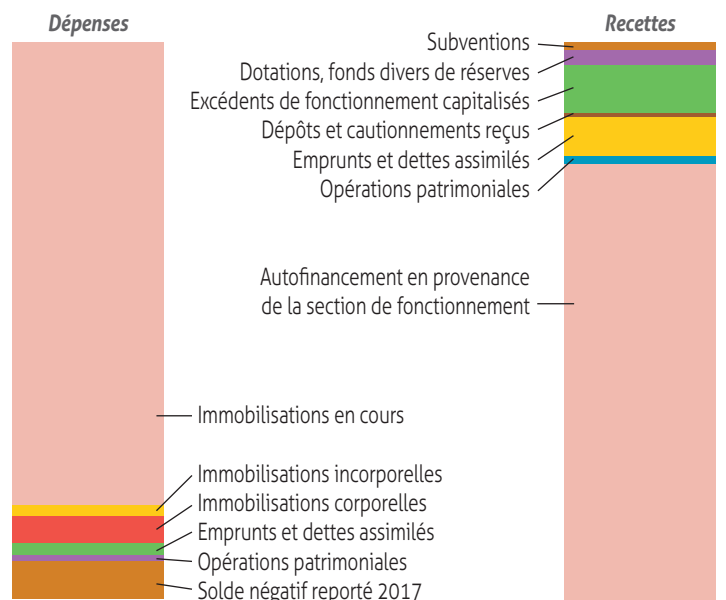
Dépenses

Recettes

Subventions
Dotations, fonds divers de réserves
Excédents de fonctionnement capitalisés
Dépôts et cautionnements reçus
Emprunts et dettes assimilés
Opérations patrimoniales

Autofinancement en provenance de la section de fonctionnement

Immobilisations en cours

Immobilisations incorporelles
Immobilisations corporelles
Emprunts et dettes assimilés
Opérations patrimoniales
Solde négatif reporté 2017